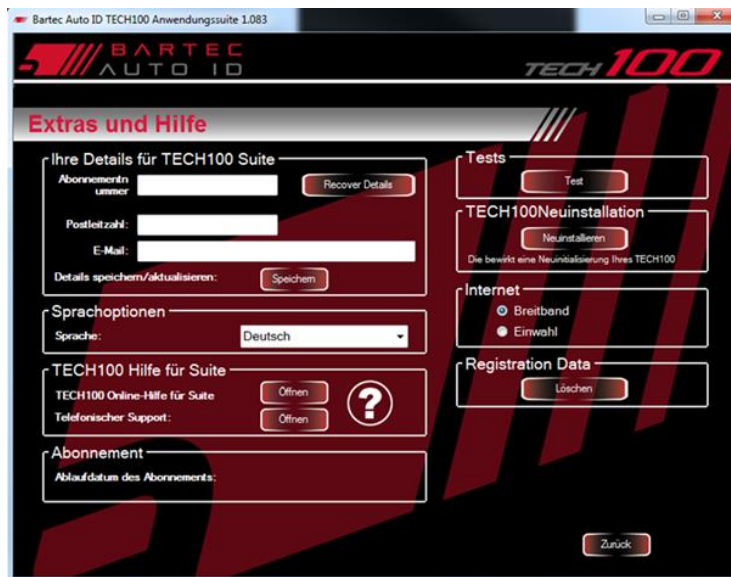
Bartec Auto ID TECH100 Anwendungssuite 1.083

BARTEC AUTO ID

TECH 100

Extras und Hilfe

Ihre Details für TECH100 Suite

Abonnementnummer

Recover Details

Postleitzahl:

E-Mail:

Details speichern/aktualisieren:

Speichern

Sprachoptionen

Sprache:

Deutsch

TECH100 Hilfe für Suite

TECH100 Online-Hilfe für Suite

Öffnen

Telefonischer Support:

Öffnen

?

Abonnement

Ablaufdatum des Abonnements:

Tests

Test

TECH100Neuinstallation

Neuinstallieren

Die bewirkt eine Neuinitialisierung Ihres TECH100

Internet

Breitband

Einwahl

Registration Data

Löschen

Zurück